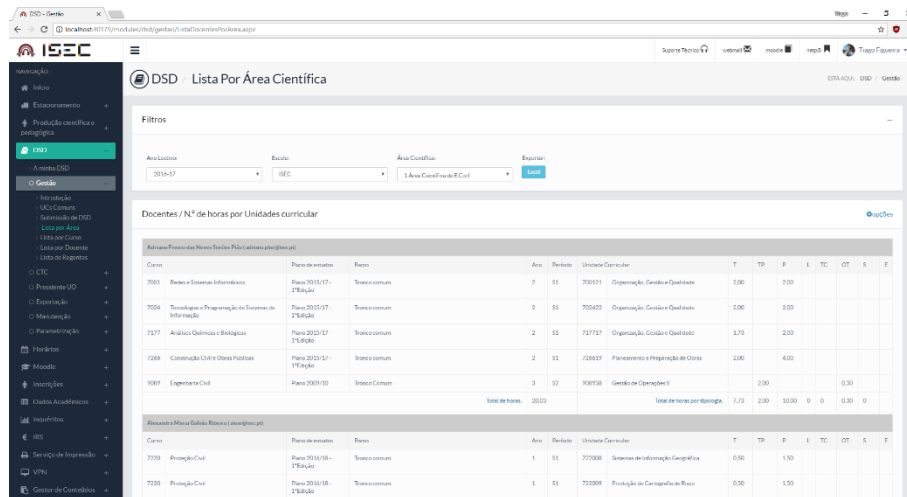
DSD - Gestão ×

localhost:40179/modules/dsd/gestao/ListaDocentesPorArea.aspx

ISEC

Suporte Técnico webmail moodle nep8 Tiago Fagueiro

NAVEGAÇÃO
Início
Estacionamento +
Produção científica e pedagógica +
DSD
A minha DSD
Gestão
Introdução
UCs Comuns
Submissão de DSD
Lista por Área
Lista por Curso
Lista por Docente
Lista de Regentes
CTC +
Presidente UO +
Exportação +
Manutenção +
Parametrização +
Horários +
Moodle +
Inscrições +
Dados Académicos +
Inquéritos +
IRS +
Serviço de Impressão +
VPN +
Gestor de Conteúdos +

DSD › Lista Por Área Científica

ESTÁ AQUI: DSD / Gestão

Filtros

Ano Lectivo: 2016-17
Escola: ISEC
Área Científica: 1 Área Científica de E.Civil
Exportar: Excel

Docentes / N.º de horas por Unidades curricular

Opções

Adriano Franco das Neves Tenório Pião ( adriano.piao@isec.pt)

| Curso | | Plano de estudos | Ramo | Ano | Período | Unidade Curricular | | T | TP | P | L | TC | OT | S | E |
|---|---|---|---|---|---|---|---|---|---|---|---|---|---|---|---|
| 7001 | Redes e Sistemas Informáticos | Plano 2015/17 - 1ªEdição | Tronco comum | 2 | S1 | 700121 | Organização, Gestão e Qualidade | 2.00 | | 2.00 | | | | | |
| 7004 | Tecnologias e Programação de Sistemas de Informação | Plano 2015/17 - 1ªEdição | Tronco comum | 2 | S1 | 700422 | Organização, Gestão e Qualidade | 2.00 | | 2.00 | | | | | |
| 7177 | Análises Químicas e Biológicas | Plano 2015/17 - 1ªEdição | Tronco comum | 2 | S1 | 717717 | Organização, Gestão e Qualidade | 1.75 | | 2.00 | | | | | |
| 7266 | Construção Civil e Obras Públicas | Plano 2015/17 - 1ªEdição | Tronco comum | 2 | S1 | 726619 | Planeamento e Preparação de Obras | 2.00 | | 4.00 | | | | | |
| 9089 | Engenharia Civil | Plano 2009/10 | Tronco Comum | 3 | S2 | 908938 | Gestão de Operações II | | 2.00 | | | | 0.30 | | |
| | | | Total de horas: | 20.05 | | | Total de horas por tipologia: | 7.75 | 2.00 | 10.00 | 0 | 0 | 0.30 | 0 | |

Alexandra Maria Galvão Ribeiro ( aleer@isec.pt)

| Curso | | Plano de estudos | Ramo | Ano | Período | Unidade Curricular | | T | TP | P | L | TC | OT | S | E |
|---|---|---|---|---|---|---|---|---|---|---|---|---|---|---|---|
| 7220 | Proteção Civil | Plano 2016/18 - 1ªEdição | Tronco comum | 1 | S1 | 722008 | Sistemas de Informação Geográfica | 0.50 | | 1.50 | | | | | |
| 7220 | Proteção Civil | Plano 2016/18 - 1ªEdição | Tronco comum | 1 | S1 | 722009 | Produção de Cartografia de Risco | 0.50 | | 1.50 | | | | | |